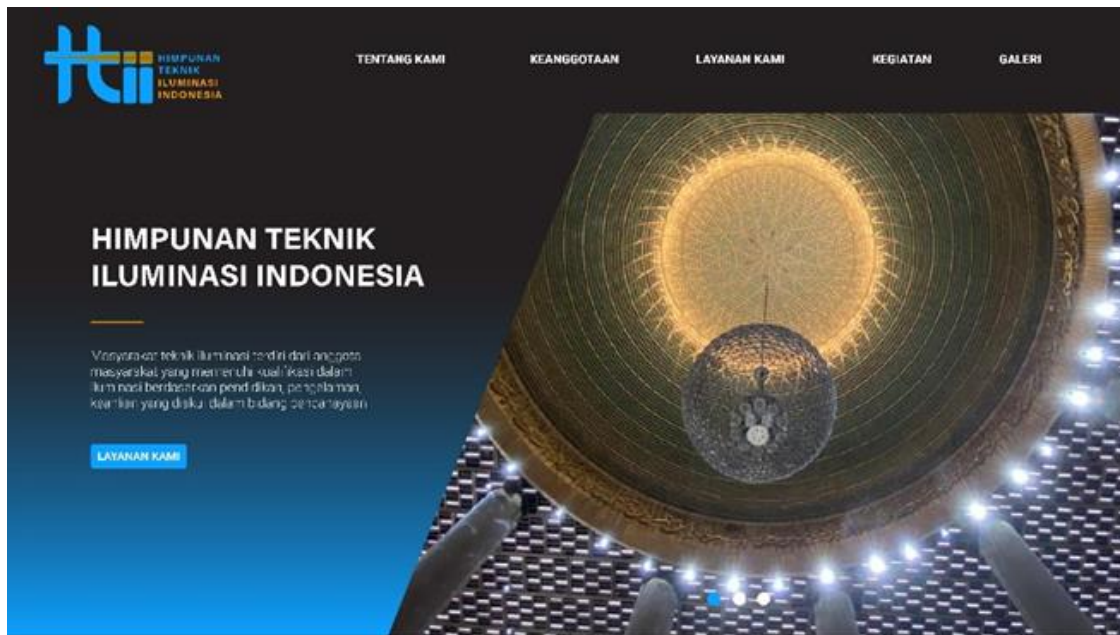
htii HIMPUNAN TEKNIK ILUMINASI INDONESIA

TENTANG KAMI KEANGGOTAAN LAYANAN KAMI KEGIATAN GALERI

HIMPUNAN TEKNIK ILUMINASI INDONESIA

Masyarakat teknik iluminasi terdiri dari anggota masyarakat yang memenuhi kualifikasi dalam iluminasi berdasarkan pendidikan, pengalaman, keahlian yang diakui dalam bidang pencahayaan

LAYANAN KAMI